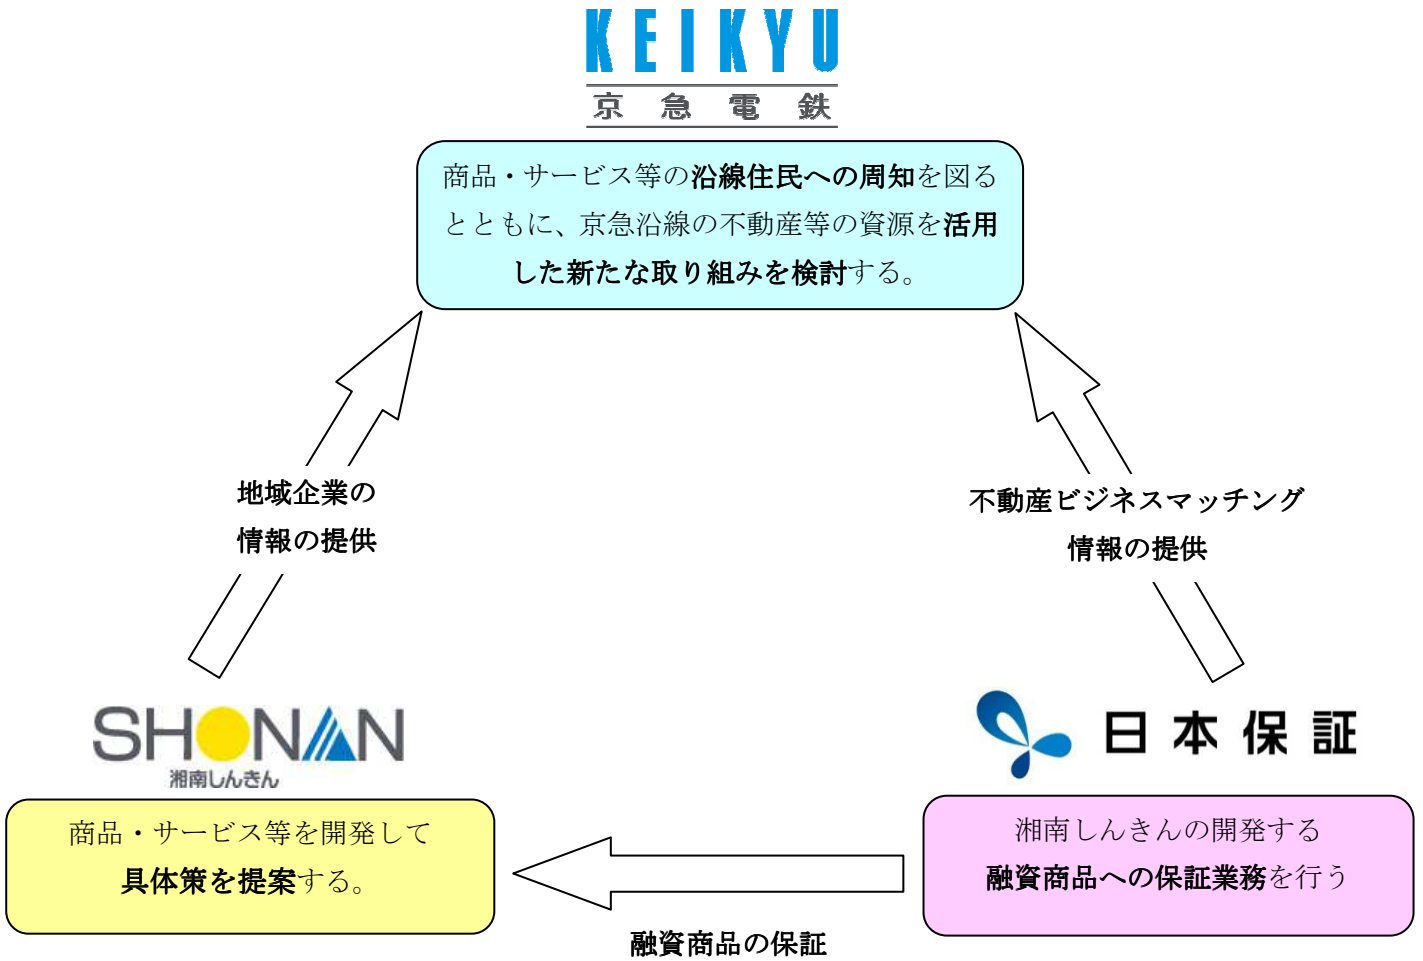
KEIKYU
京急電鉄

商品・サービス等の沿線住民への周知を図るとともに、京急沿線の不動産等の資源を活用した新たな取り組みを検討する。

地域企業の情報の提供

不動産ビジネスマッチング情報の提供

SHONAN
湘南しんきん

日本保証

商品・サービス等を開発して具体策を提案する。

湘南しんきんの開発する融資商品への保証業務を行う

融資商品の保証